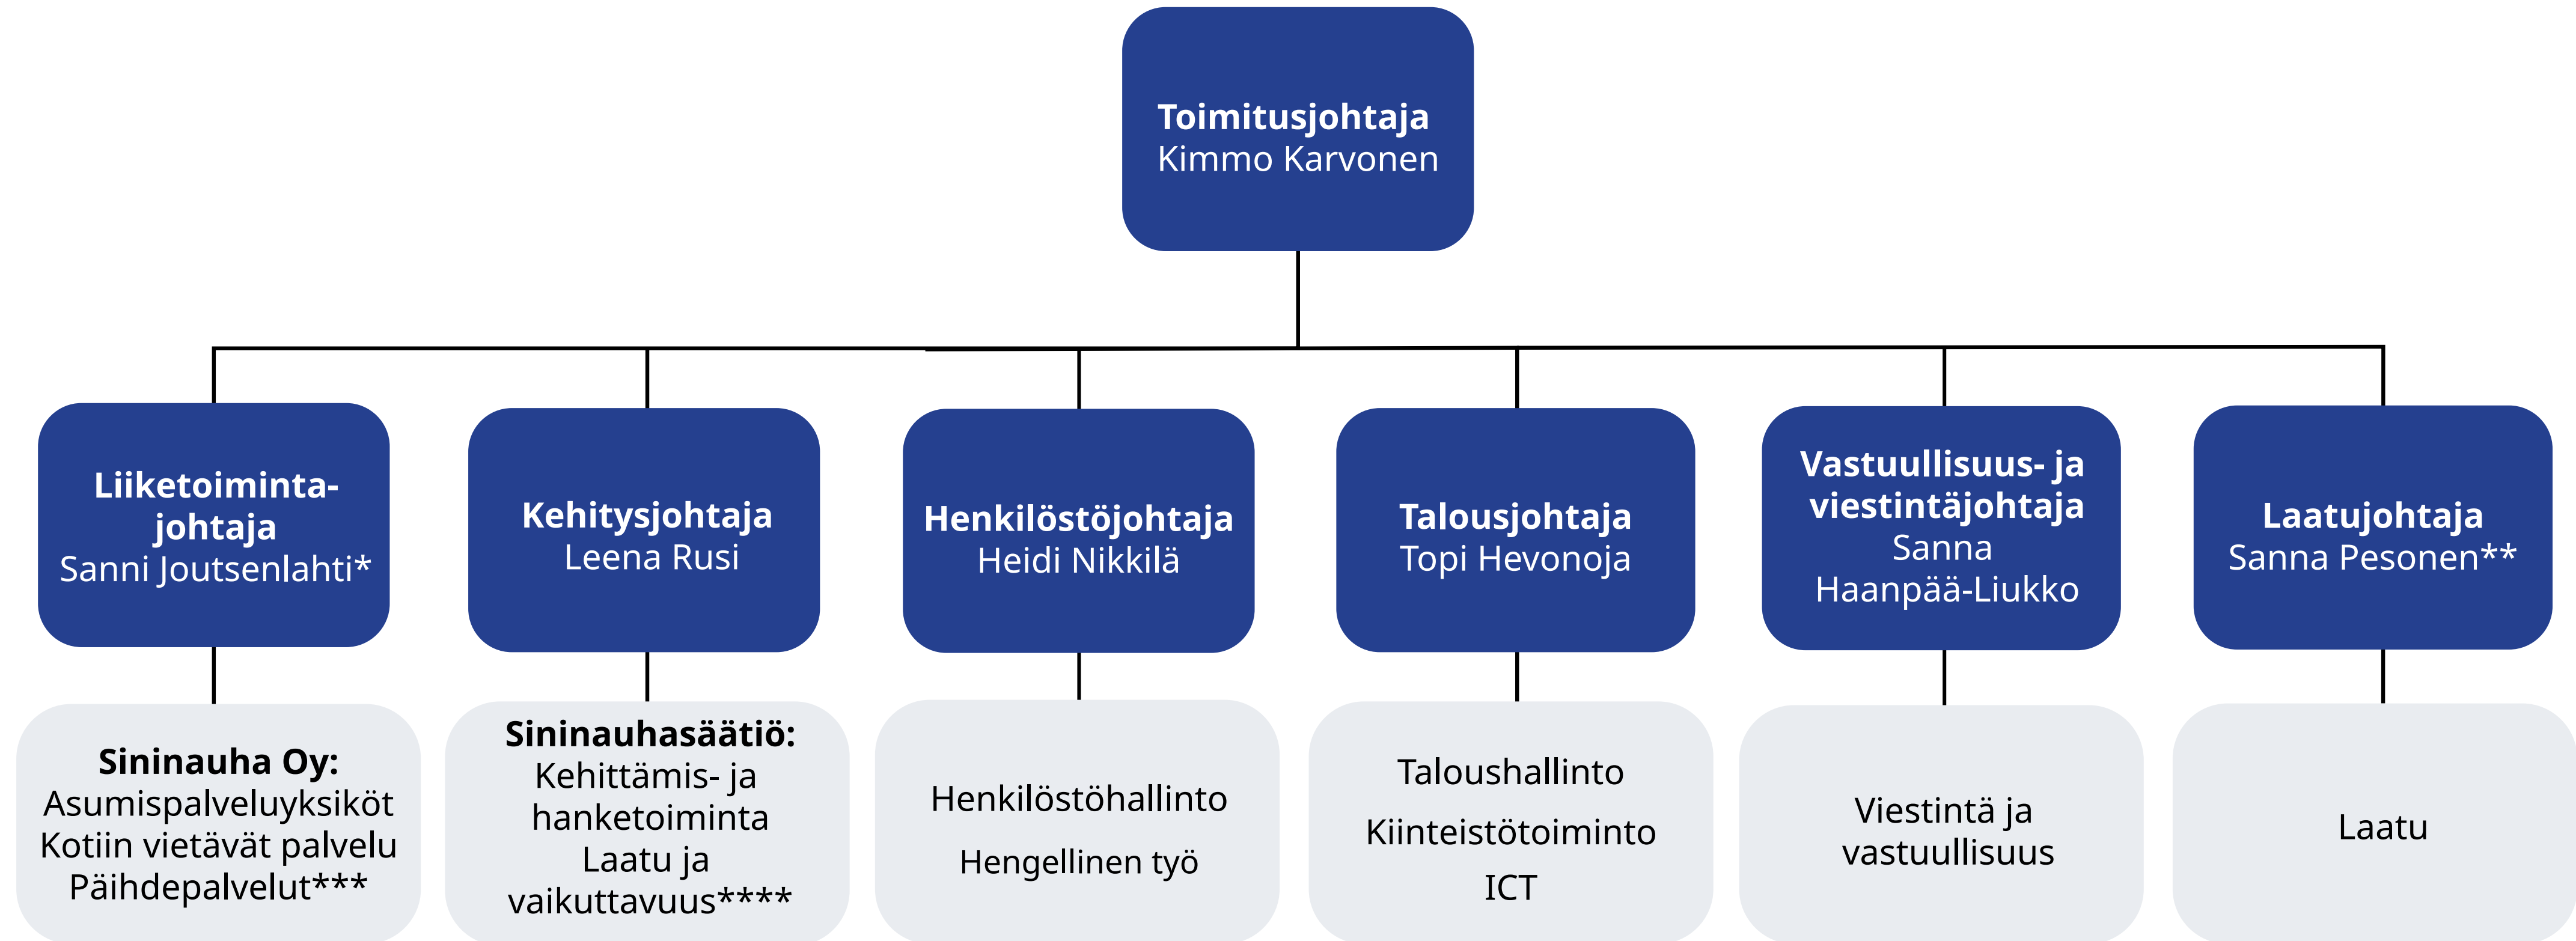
Toimitusjohtaja
Kimmo Karvonen

Liiketoiminta-johtaja
Sanni Joutsenlahti*

Kehitysjohtaja
Leena Rusi

Henkilöstöjohtaja
Heidi Nikkilä

Talousjohtaja
Topi Hevonoja

Vastuullisuus- ja viestintäjohtaja
Sanna Haanpää-Liukko

Laatujohtaja
Sanna Pesonen**

Sininauha Oy:
Asumispalveluyksiköt
Kotiin vietävät palvelu
Päihdepalvelut***

Sininauhasäätiö:
Kehittämis- ja hanketoiminta
Laatu ja vaikuttavuus****

Henkilöstöhallinto

Hengellinen työ

Taloushallinto

Kiinteistötoiminto

ICT

Viestintä ja vastuullisuus

Laatu